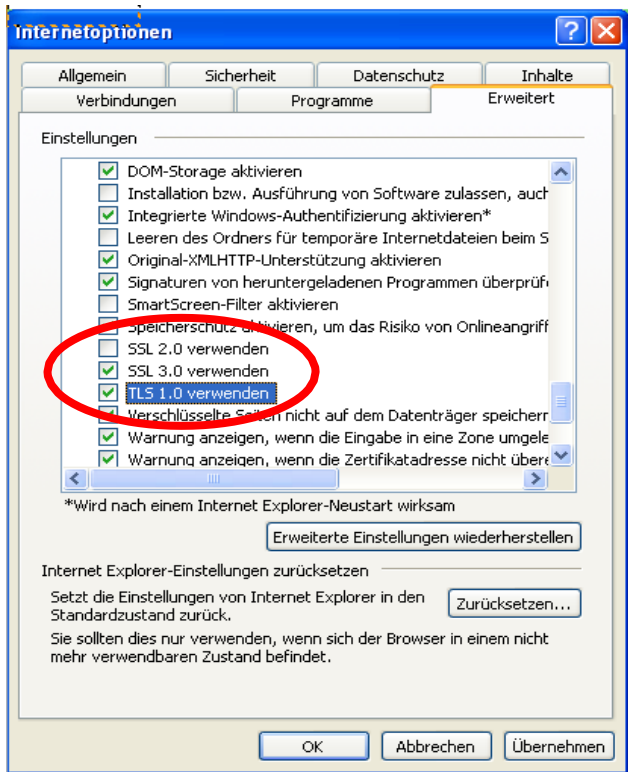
Internetoptionen

Allgemein | Sicherheit | Datenschutz | Inhalte
Verbindungen | Programme | Erweitert

Einstellungen

DOM-Storage aktivieren
Installation bzw. Ausführung von Software zulassen, auch
Integrierte Windows-Authentifizierung aktivieren*
Leeren des Ordners für temporäre Internetdateien beim S
Original-XMLHTTP-Unterstützung aktivieren
Signaturen von heruntergeladenen Programmen überprüfe
SmartScreen-Filter aktivieren
Speicherschutz aktivieren, um das Risiko von Onlineangriff
SSL 2.0 verwenden
SSL 3.0 verwenden
TLS 1.0 verwenden
Verschlüsselte Seiten nicht auf dem Datenträger speichern
Warnung anzeigen, wenn die Eingabe in eine Zone umgele
Warnung anzeigen, wenn die Zertifikatadresse nicht übere

*Wird nach einem Internet Explorer-Neustart wirksam

Erweiterte Einstellungen wiederherstellen

Internet Explorer-Einstellungen zurücksetzen

Setzt die Einstellungen von Internet Explorer in den Standardzustand zurück.

Zurücksetzen...

Sie sollten dies nur verwenden, wenn sich der Browser in einem nicht mehr verwendbaren Zustand befindet.

OK | Abbrechen | Übernehmen